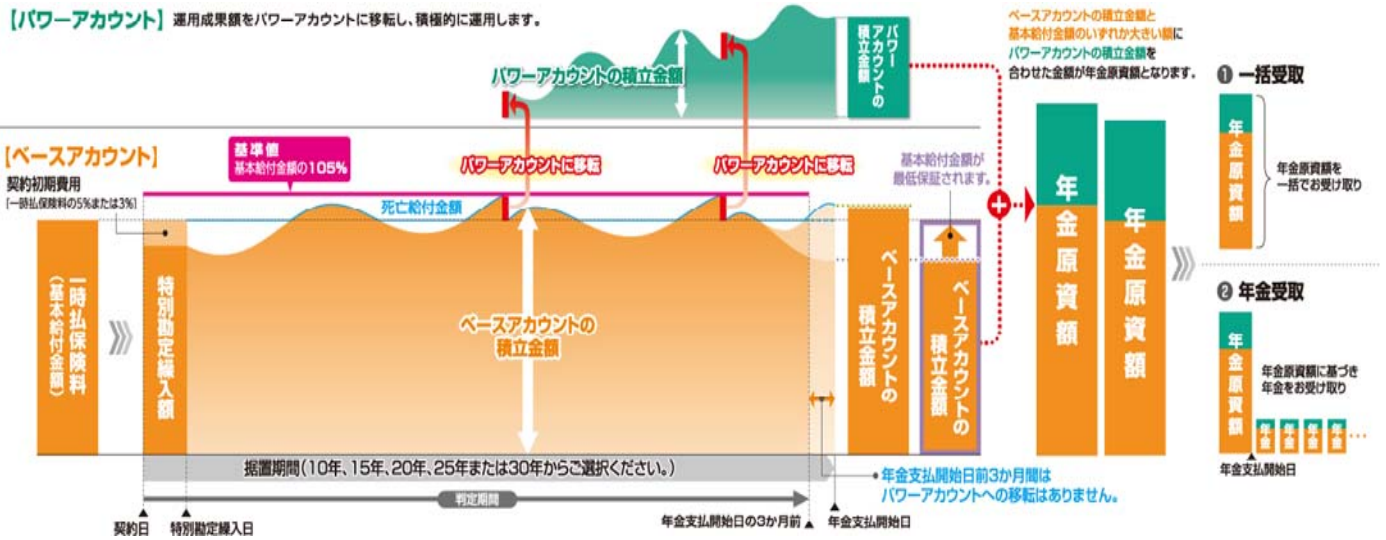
【パワーアカウント】 運用成果額をパワーアカウントに移転し、積極的に運用します。

パワーアカウントの積立金額

パワーアカウントの積立金額

ベースアカウントの積立金額と基本給付金額のいずれか大きい額にパワーアカウントの積立金額を合わせた金額が年金原資額となります。

❶ 一括受取

年金原資額

年金原資額を一括でお受け取り

【ベースアカウント】

基準値
基本給付金額の105%

パワーアカウントに移転

パワーアカウントに移転

基本給付金額が最低保証されます。

契約初期費用
［一時払保険料の5%または3%］

死亡給付金額

一時払保険料（基本給付金額）

特別勘定繰入額

ベースアカウントの積立金額

ベースアカウントの積立金額

ベースアカウントの積立金額

年金原資額

年金原資額

❷ 年金受取

年金原資額

年金原資額に基づき年金をお受け取り

年金 年金 年金 年金 …

年金支払開始日

据置期間（10年、15年、20年、25年または30年からご選択ください。）

判定期間

年金支払開始日前3か月間はパワーアカウントへの移転はありません。

契約日

特別勘定繰入日

年金支払開始日の3か月前

年金支払開始日